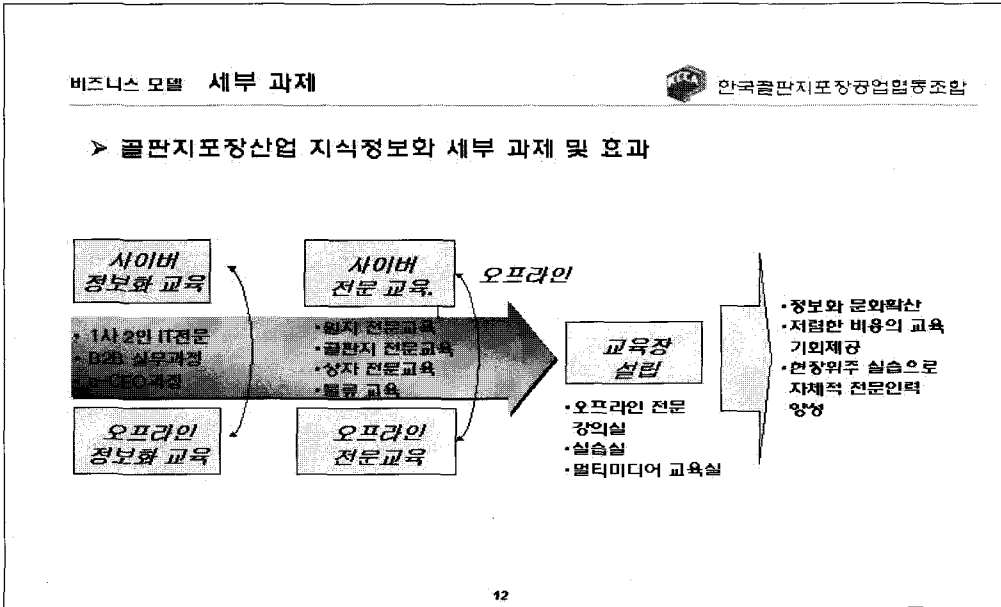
비즈니스 모델 세부 과제

한국골판지포장공업협동조합

➢ 골판지포장산업 지식정보화 세부 과제 및 효과

사이버 정보화 교육

• 1사 2인 IT전문
• B2B 실무과정
• e-CEO과정

오프라인 정보화 교육

사이버 전문 교육

오프라인

• 원지 전문교육
• 골판지 전문교육
• 상자 전문교육
• 물류 교육

오프라인 전문교육

교육장 설립

• 오프라인 전문 강의실
• 실습실
• 멀티미디어 교육실

• 정보화 문화확산
• 저렴한 비용의 교육 기회제공
• 현장위주 실습으로 자체적 전문인력 양성

12